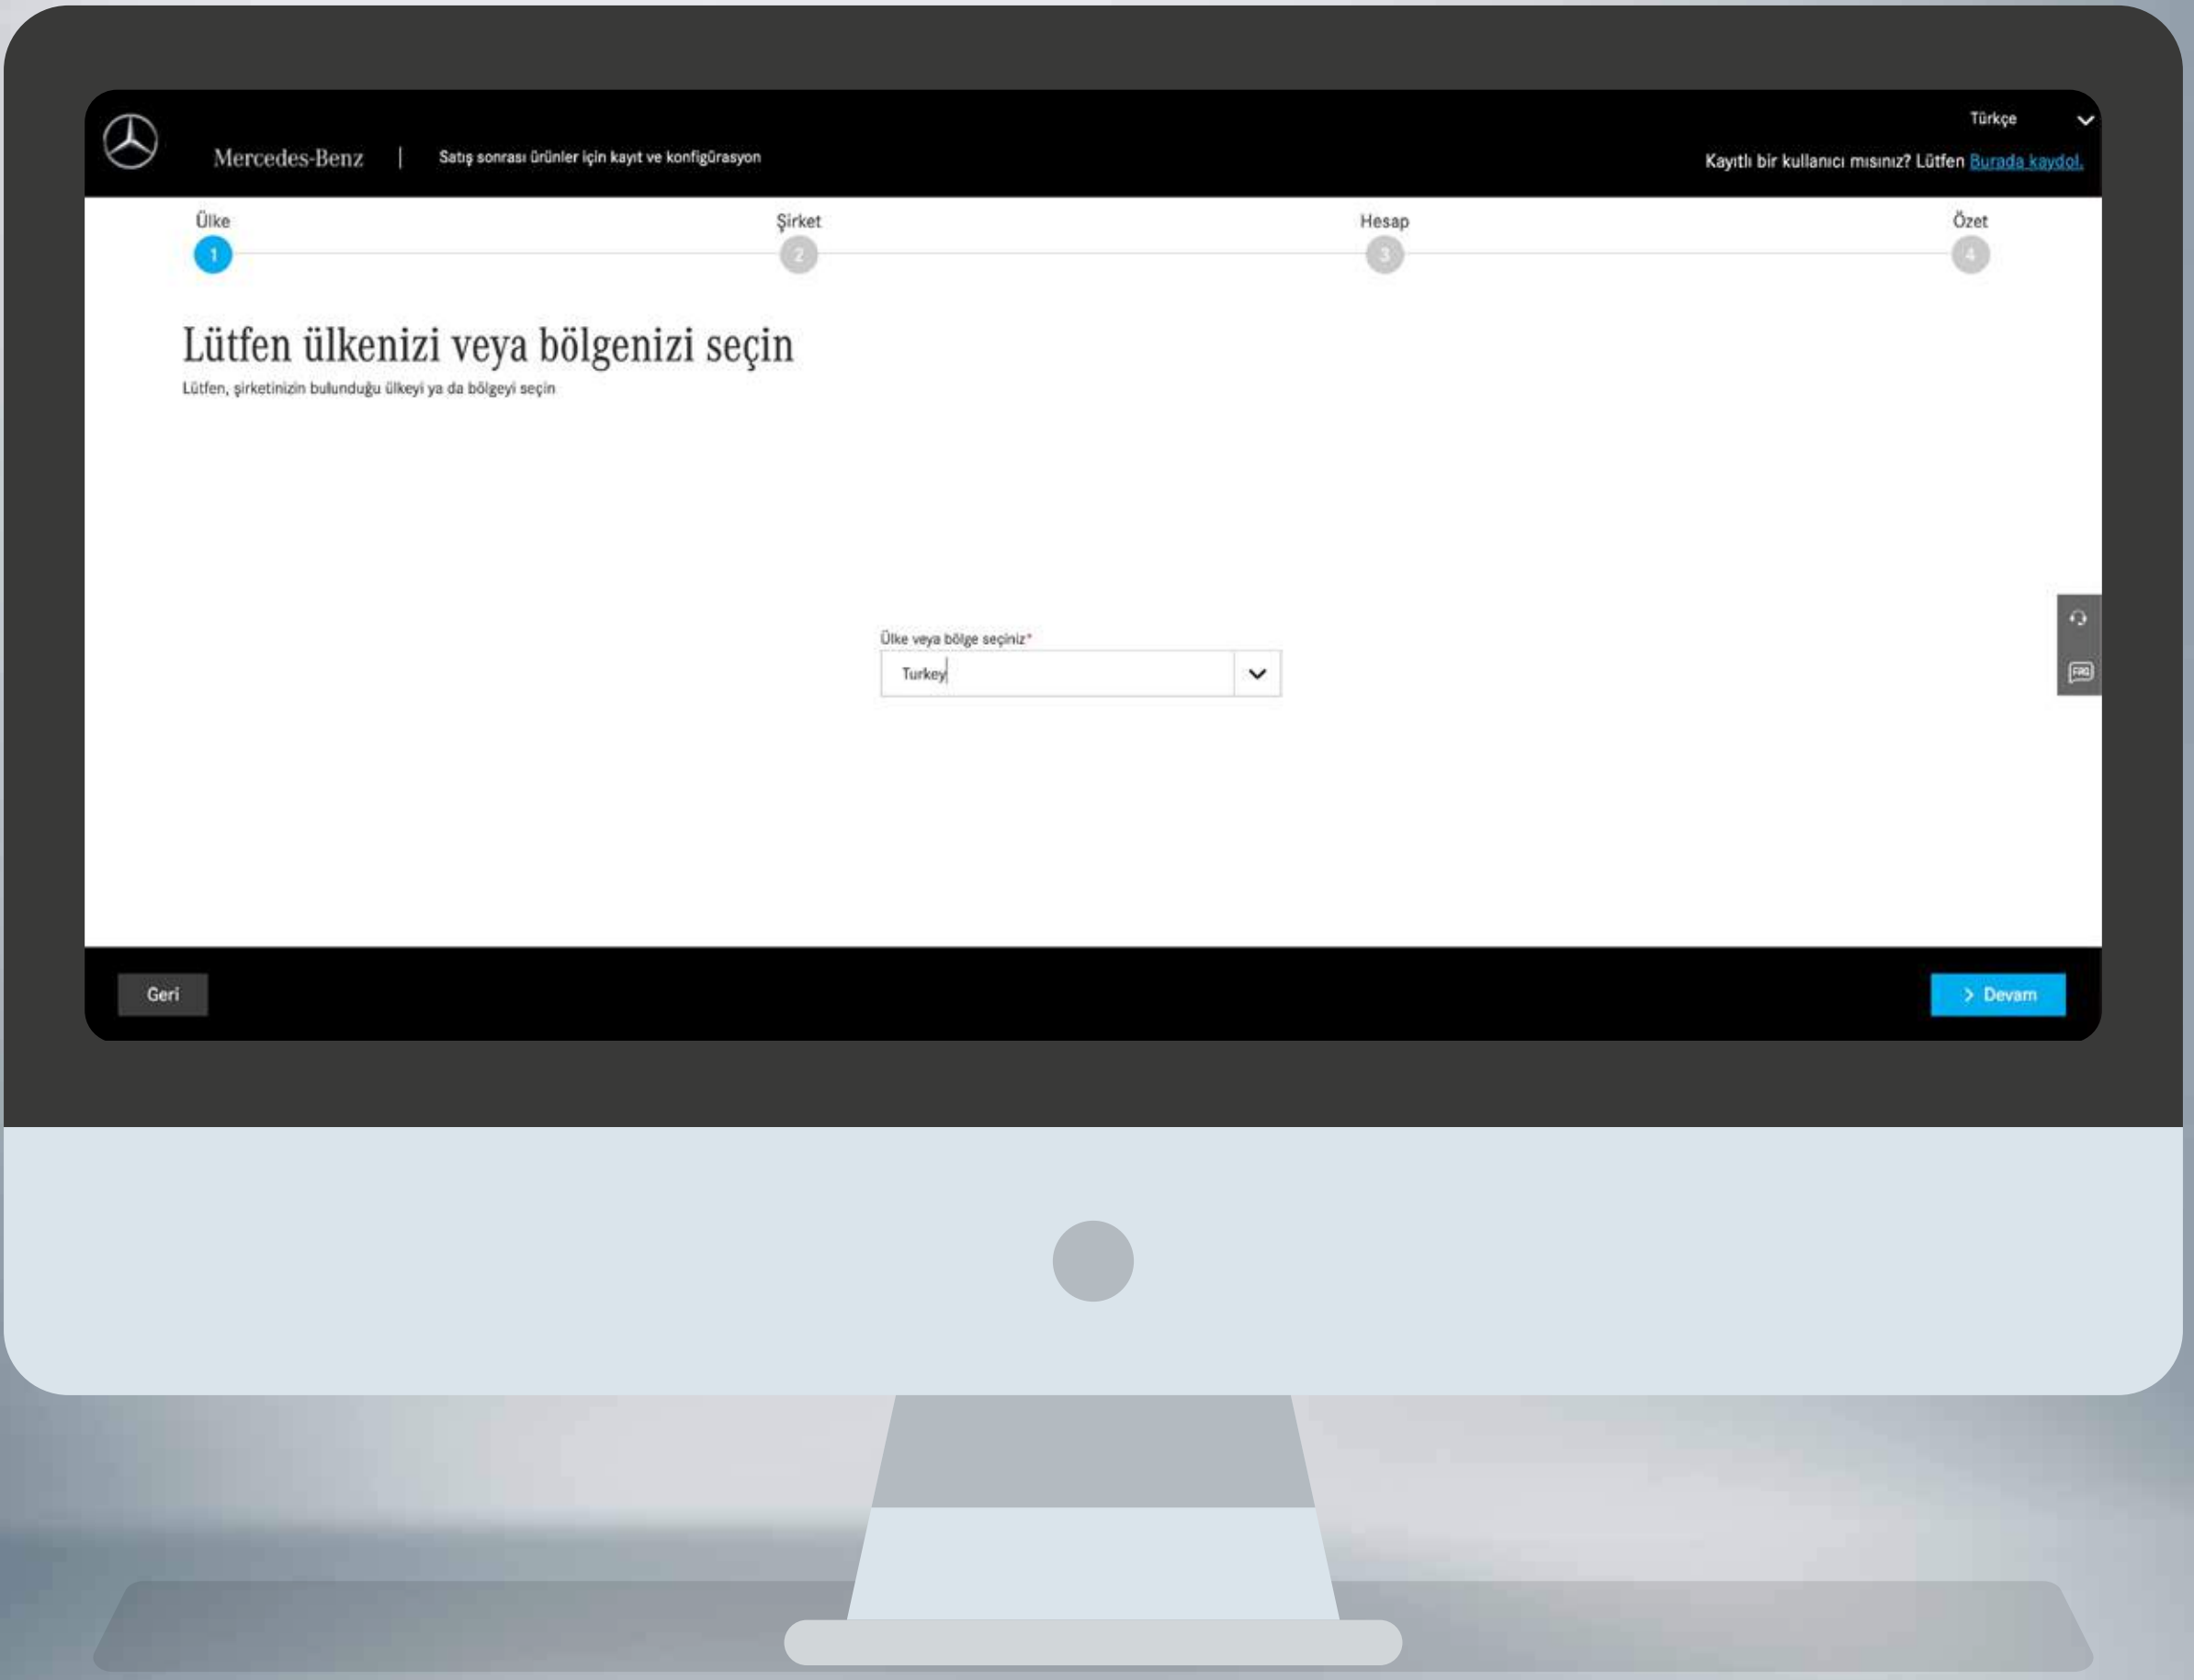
Mercedes-Benz | Satış sonrası ürünler için kayıt ve konfigürasyon

Türkçe

Kayıtlı bir kullanıcı mısınız? Lütfen Burada kaydol.

Ülke 1
Şirket 2
Hesap 3
Özet 4

Lütfen ülkenizi veya bölgenizi seçin

Lütfen, şirketinizin bulunduğu ülkeyi ya da bölgeyi seçin

Ülke veya bölge seçiniz*
Turkey

FAQ

Geri

> Devam